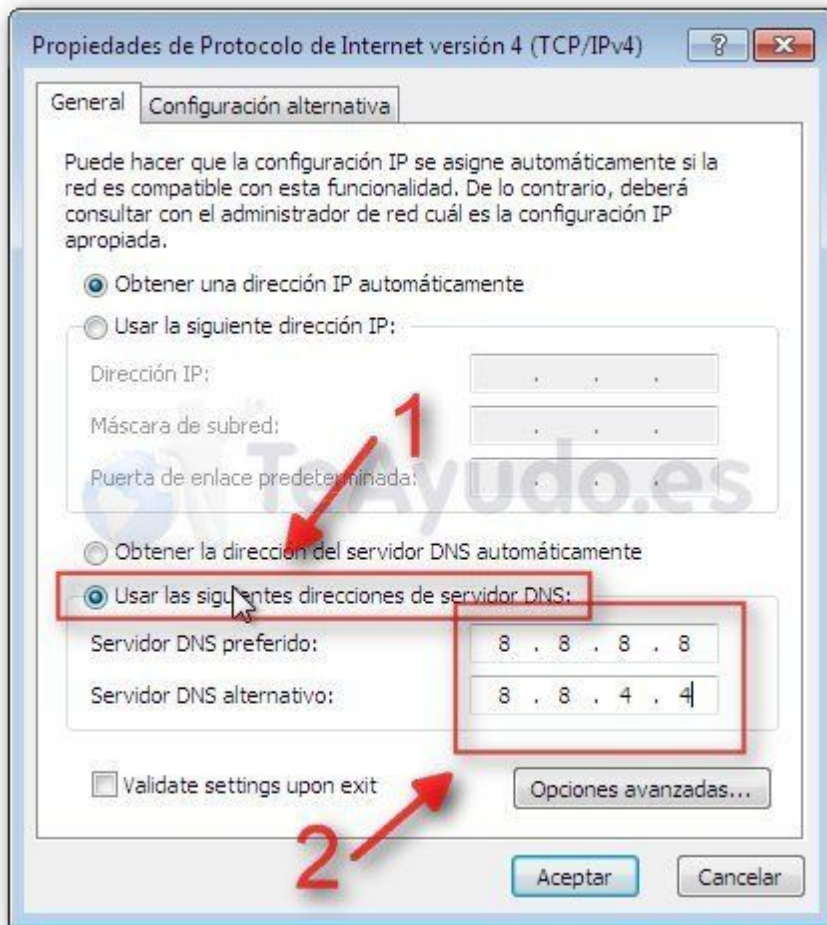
Propiedades de Protocolo de Internet versión 4 (TCP/IPv4)

?

General | Configuración alternativa

Puede hacer que la configuración IP se asigne automáticamente si la red es compatible con esta funcionalidad. De lo contrario, deberá consultar con el administrador de red cuál es la configuración IP apropiada.

Obtener una dirección IP automáticamente

Usar la siguiente dirección IP:

Dirección IP: . . .

Máscara de subred: . . .

Puerta de enlace predeterminada: . . .

1

TeAyudo.es

Obtener la dirección del servidor DNS automáticamente

Usar las siguientes direcciones de servidor DNS:

Servidor DNS preferido: 8 . 8 . 8 . 8

Servidor DNS alternativo: 8 . 8 . 4 . 4

Validate settings upon exit

Opciones avanzadas...

2

Aceptar

Cancelar